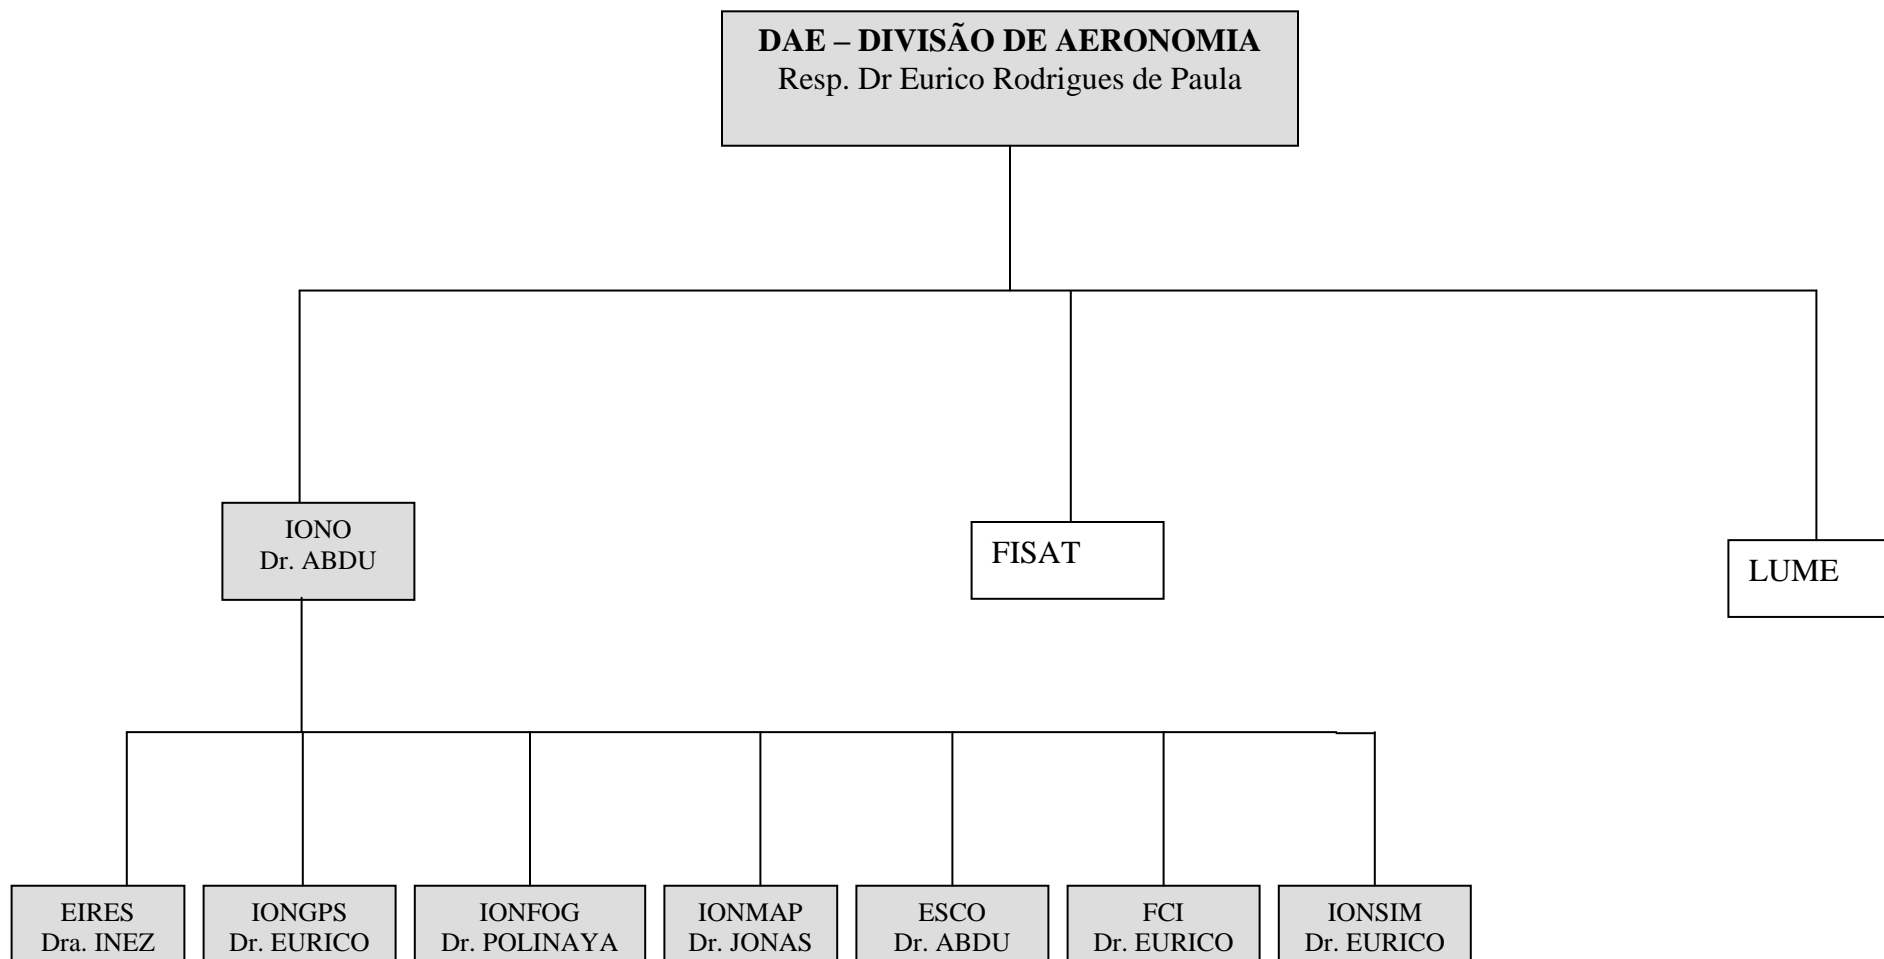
DAE – DIVISÃO DE AERONOMIA
Resp. Dr Eurico Rodrigues de Paula

IONO
Dr. ABDU

FISAT

LUME

EIRES
Dra. INEZ

IONGPS
Dr. EURICO

IONFOG
Dr. POLINAYA

IONMAP
Dr. JONAS

ESCO
Dr. ABDU

FCI
Dr. EURICO

IONSIM
Dr. EURICO